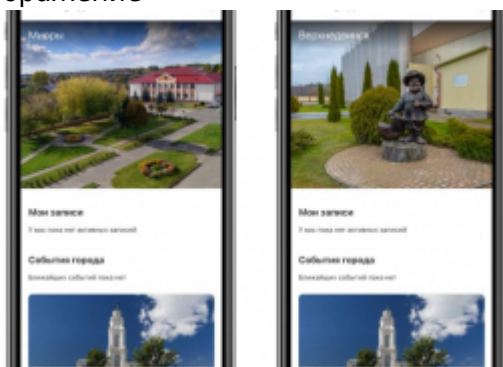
equivalence

Мядры

Мои записи

У вас пока нет активных записей

События города

Ближайших событий пока нет

Верхнедвинск

Мои записи

У вас пока нет активных записей

События города

Ближайших событий пока нет